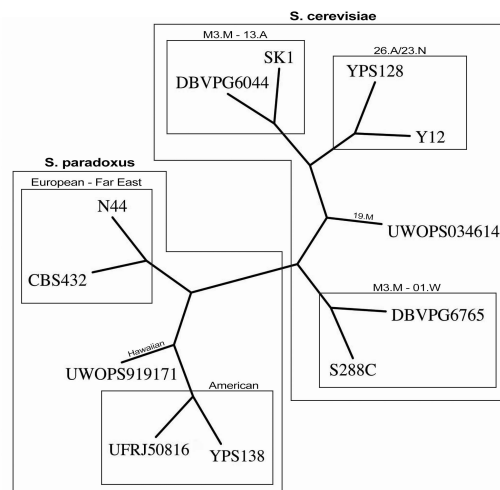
S. cerevisiae

M3.M - 13.A

SK1

DBVPG6044

26.A/23.N

YPS128

Y12

19.M

UWOPS034614

M3.M - 01.W

DBVPG6765

S288C

S. paradoxus

European - Far East

N44

CBS432

Hawaiian

UWOPS919171

American

UFRJ50816

YPS138